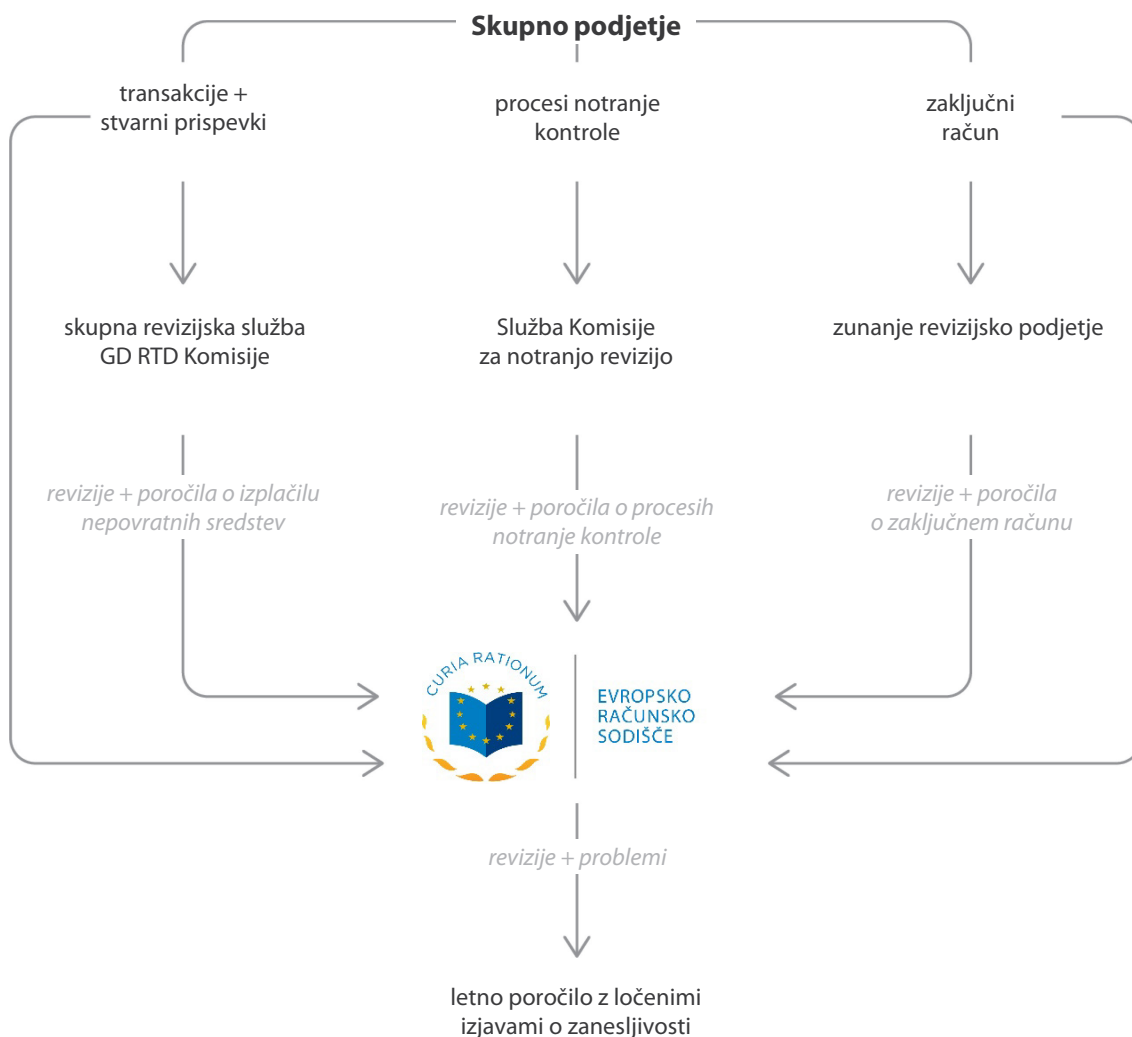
**Skupno podjetje**

transakcije + stvarni prispevki

procesi notranje kontrole

zaključni račun

skupna revizijska služba GD RTD Komisije

Služba Komisije za notranjo revizijo

zunanje revizijsko podjetje

*revizije + poročila o izplačilu nepovratnih sredstev*

*revizije + poročila o procesih notranje kontrole*

*revizije + poročila o zaključnem računu*

CURIA RATIONUM

EVROPSKO RAČUNSKO SODIŠČE

*revizije + problemi*

letno poročilo z ločenimi izjavami o zanesljivosti